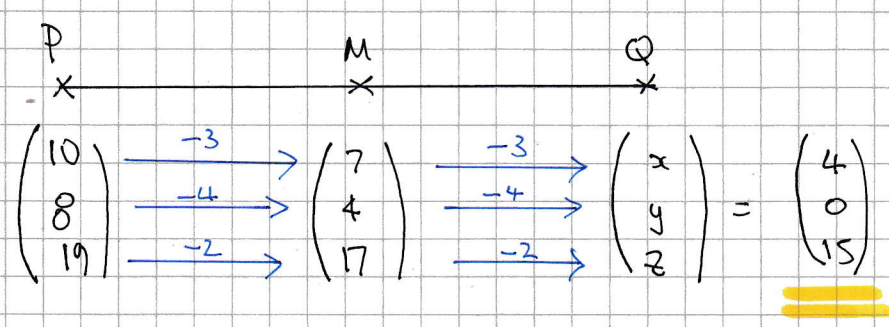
P M Q

$\begin{pmatrix} 10 \\ 8 \\ 19 \end{pmatrix} \xrightarrow{-3} \xrightarrow{-4} \xrightarrow{-2} \begin{pmatrix} 7 \\ 4 \\ 17 \end{pmatrix} \xrightarrow{-3} \xrightarrow{-4} \xrightarrow{-2} \begin{pmatrix} x \\ y \\ z \end{pmatrix} = \begin{pmatrix} 4 \\ 0 \\ 15 \end{pmatrix}$